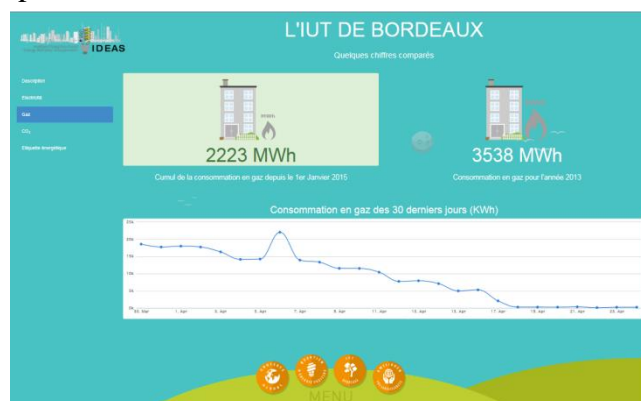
IDEAS

L'IUT DE BORDEAUX

Quelques chiffres comparés

Description
Electricité
Gaz
$CO_2$
Etiquette énergétique

2223 MWh

Cumul de la consommation en gaz depuis le 1er Janvier 2015

3538 MWh

Consommation en gaz pour l'année 2013

Consommation en gaz des 30 derniers jours (KWh)

25k
20k
15k
10k
5k
0k

30. Mar
1. Apr
3. Apr
5. Apr
7. Apr
9. Apr
11. Apr
13. Apr
15. Apr
17. Apr
19. Apr
21. Apr
23. Apr

MENU